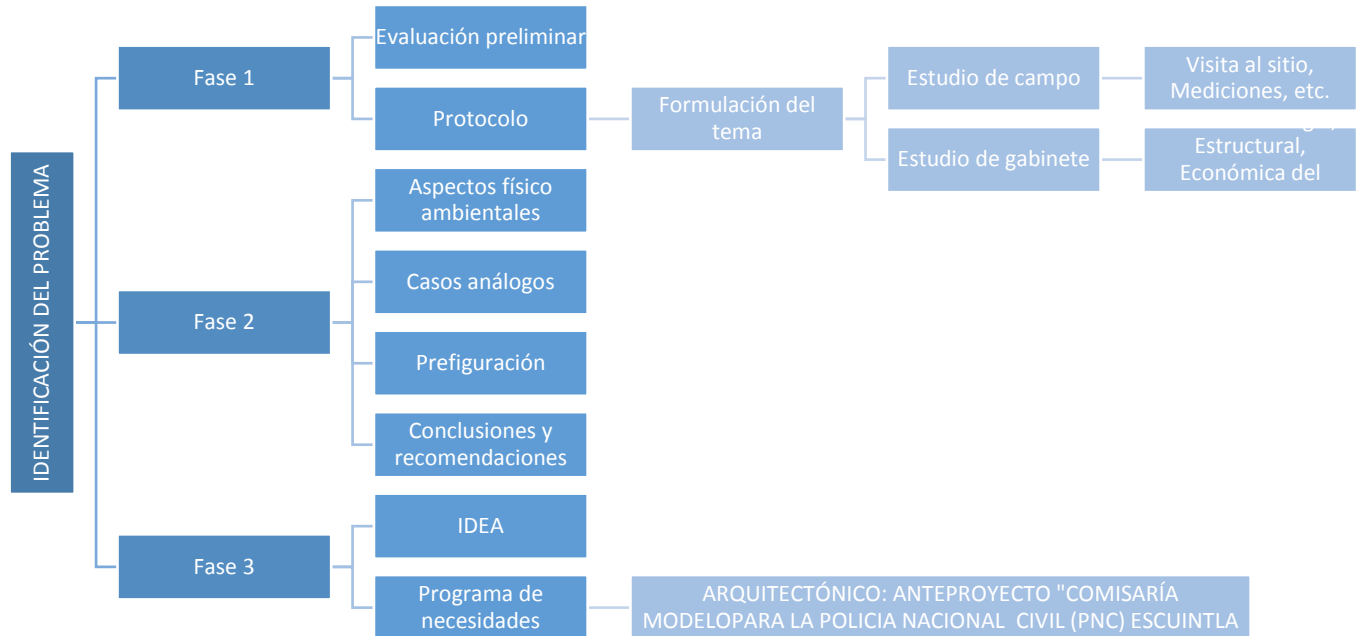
IDENTIFICACIÓN DEL PROBLEMA

Fase 1

Evaluación preliminar

Protocolo

Formulación del tema

Estudio de campo

Visita al sitio, Mediciones, etc.

Estudio de gabinete

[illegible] Estructural, Económica del

Fase 2

Aspectos físico ambientales

Casos análogos

Prefiguración

Conclusiones y recomendaciones

Fase 3

IDEA

Programa de necesidades

ARQUITECTÓNICO: ANTEPROYECTO "COMISARÍA MODELOPARA LA POLICIA NACIONAL CIVIL (PNC) ESCUINTLA